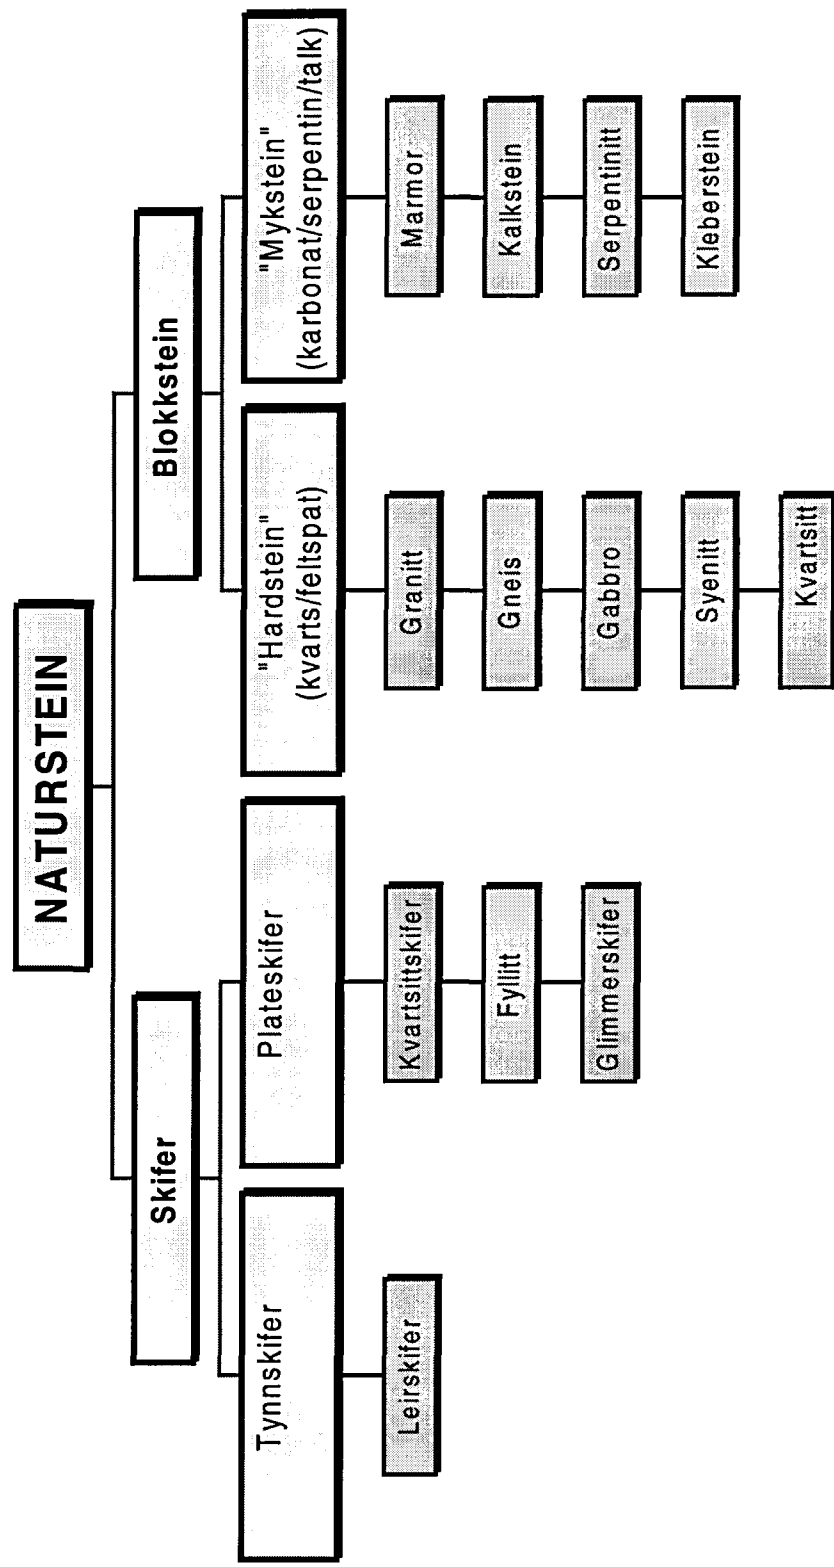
NATURSTEIN

Skifer

Tynnskifer

Leirskifer

Plateskifer

Kvartsitskifer

Fyllitt

Glimmerskifer

Blokkstein

"Hardstein" (kvarts/feltspat)

Granitt

Gneis

Gabbro

Syenitt

Kvartsitt

"Mykstein" (karbonat/serpentin/talk)

Marmor

Kalkstein

Serpentinitt

Kleberstein